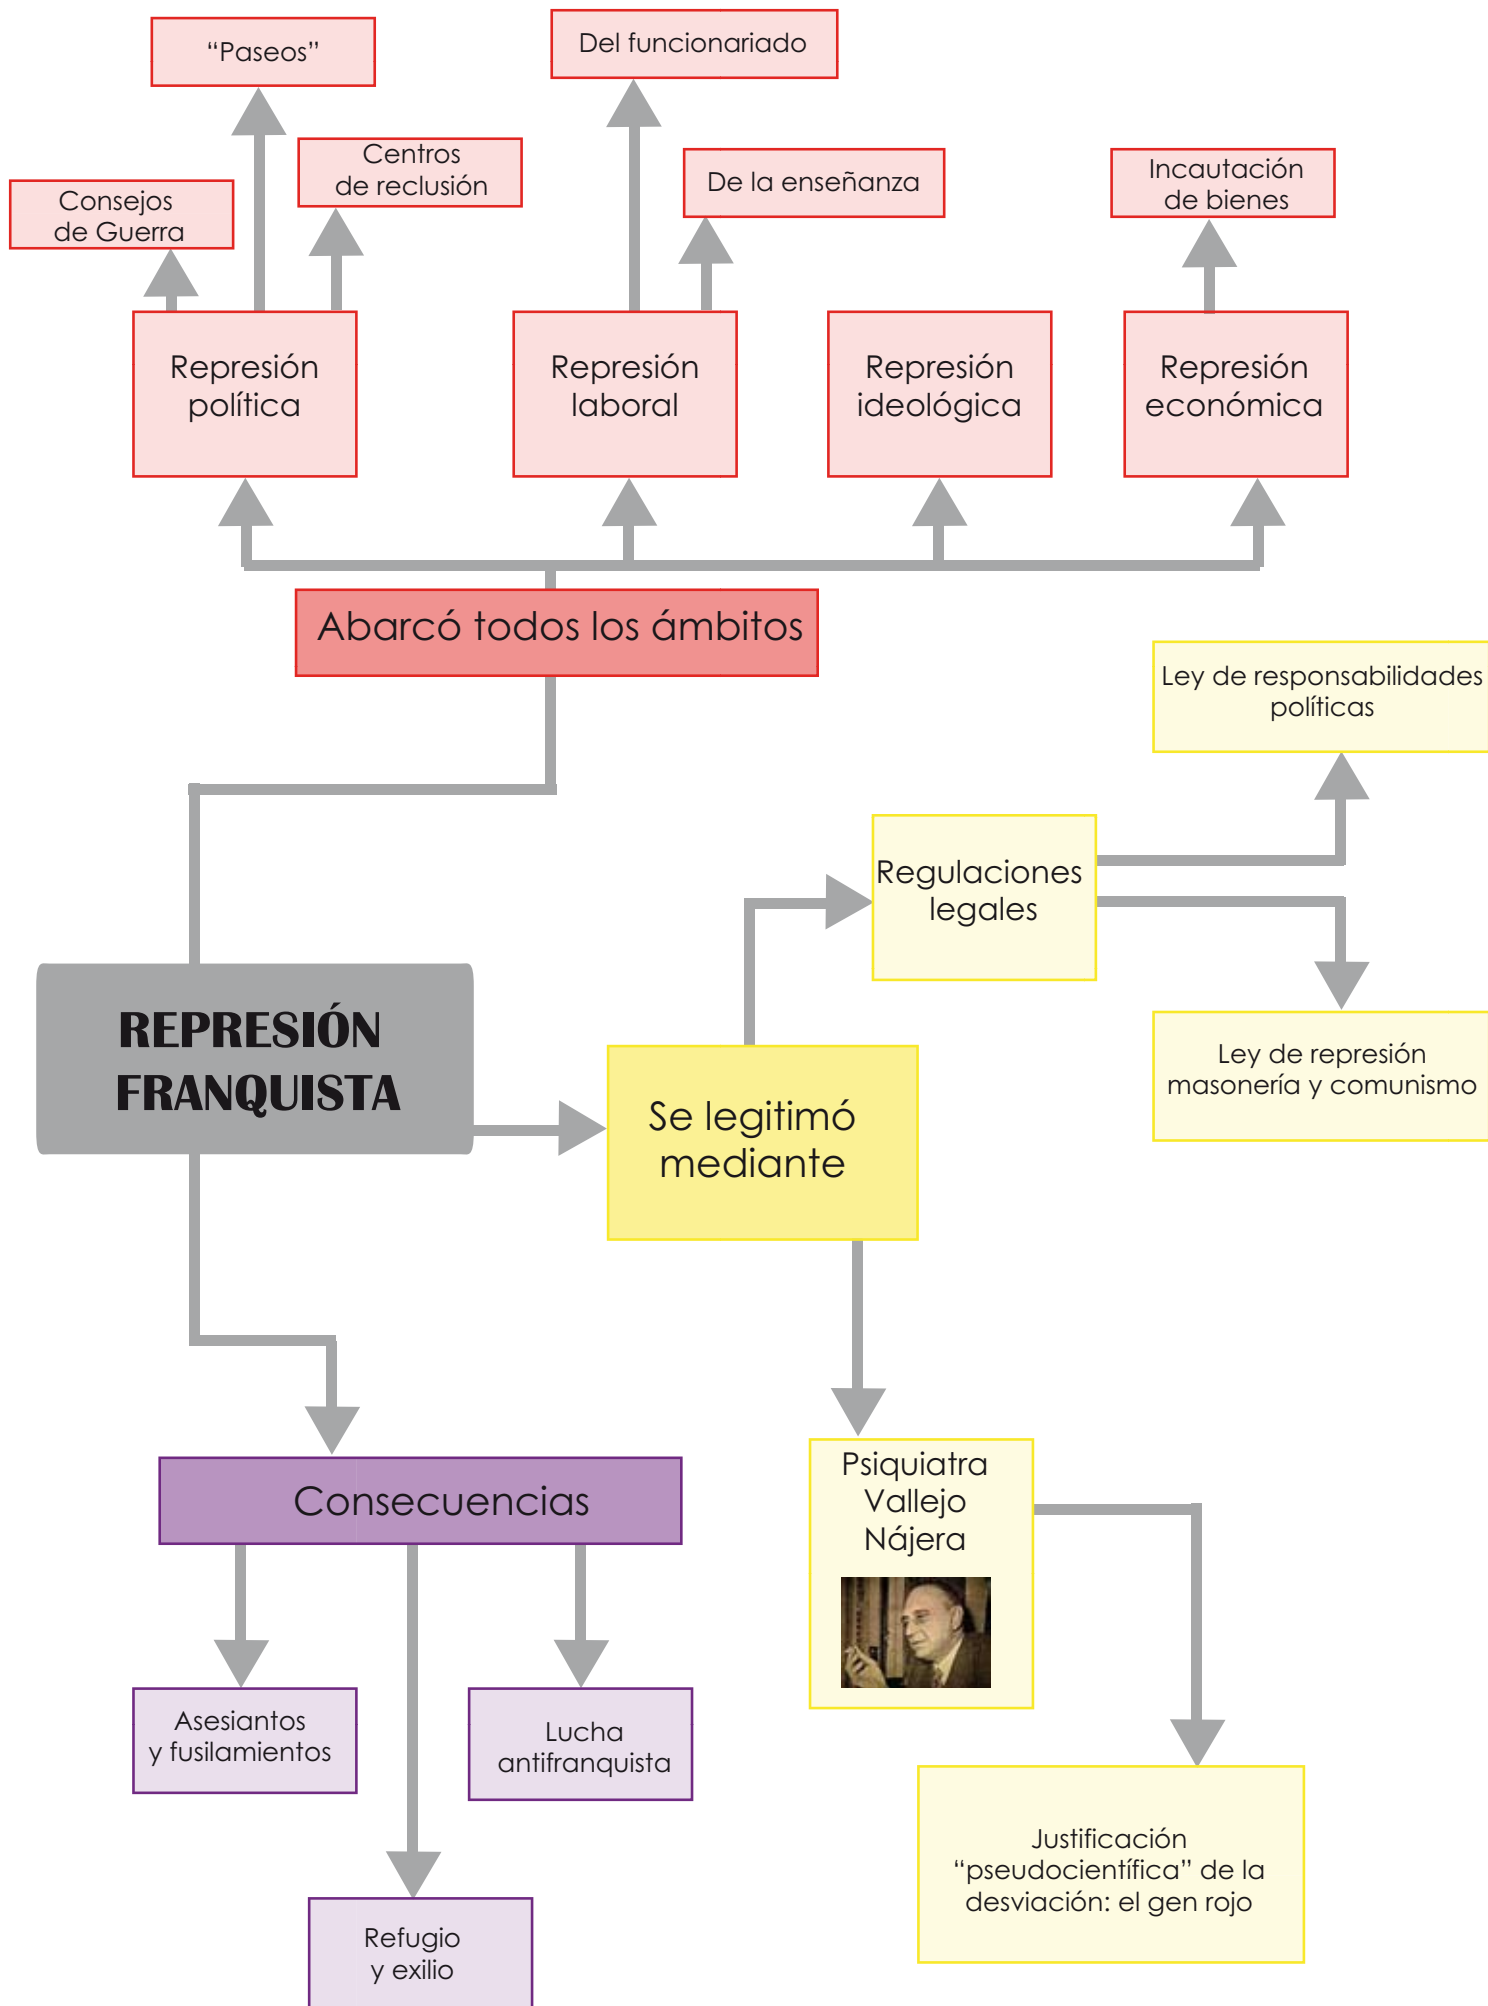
"Paseos"

Del funcionariado

Centros de reclusión

Consejos de Guerra

De la enseñanza

Incautación de bienes

Represión política

Represión laboral

Represión ideológica

Represión económica

Abarcó todos los ámbitos

Ley de responsabilidades políticas

Regulaciones legales

REPRESIÓN FRANQUISTA

Ley de represión masonería y comunismo

Se legitimó mediante

Psiquiatra Vallejo Nájera

Consecuencias

Asesiantos y fusilamientos

Lucha antifranquista

Justificación "pseudocientífica" de la desviación: el gen rojo

Refugio y exilio